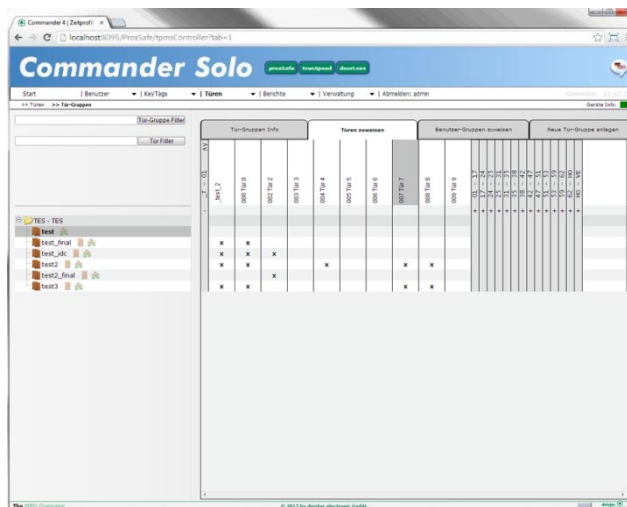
Commander 4 | Zeitprofi ×

localhost:8095/ProxSafe/tpmsController?tab=1

Commander Solo

proxSafe

Start | Benutzer | KeyTags | Türen | Berichte | Verwaltung | Abmelden: admin

>> Türen >> Tür-Gruppen

Geräte Info:

Tür-Gruppe Filter

Tür Filter

Tür-Gruppen Info | Türen zuweisen | Benutzer-Gruppen zuweisen | Neue Tür-Gruppe anlegen

TES - TES
test
test_final
test_idc
test2
test2_final
test3

| _test_2 | 000 Tür 0 | 002 Tür 2 | 003 Tür 3 | 004 Tür 4 | 005 Tür 5 | 006 Tür 6 | 007 Tür 7 | 008 Tür 8 | 009 Tür 9 |
|---|---|---|---|---|---|---|---|---|---|
| | | | | | | | | | |
| × | × | | | | | | | | |
| × | × | × | | | | | | | |
| × | × | × | | × | | | × | × | |
| | | × | | | | | | | |
| × | × | | | | | | × | × | |